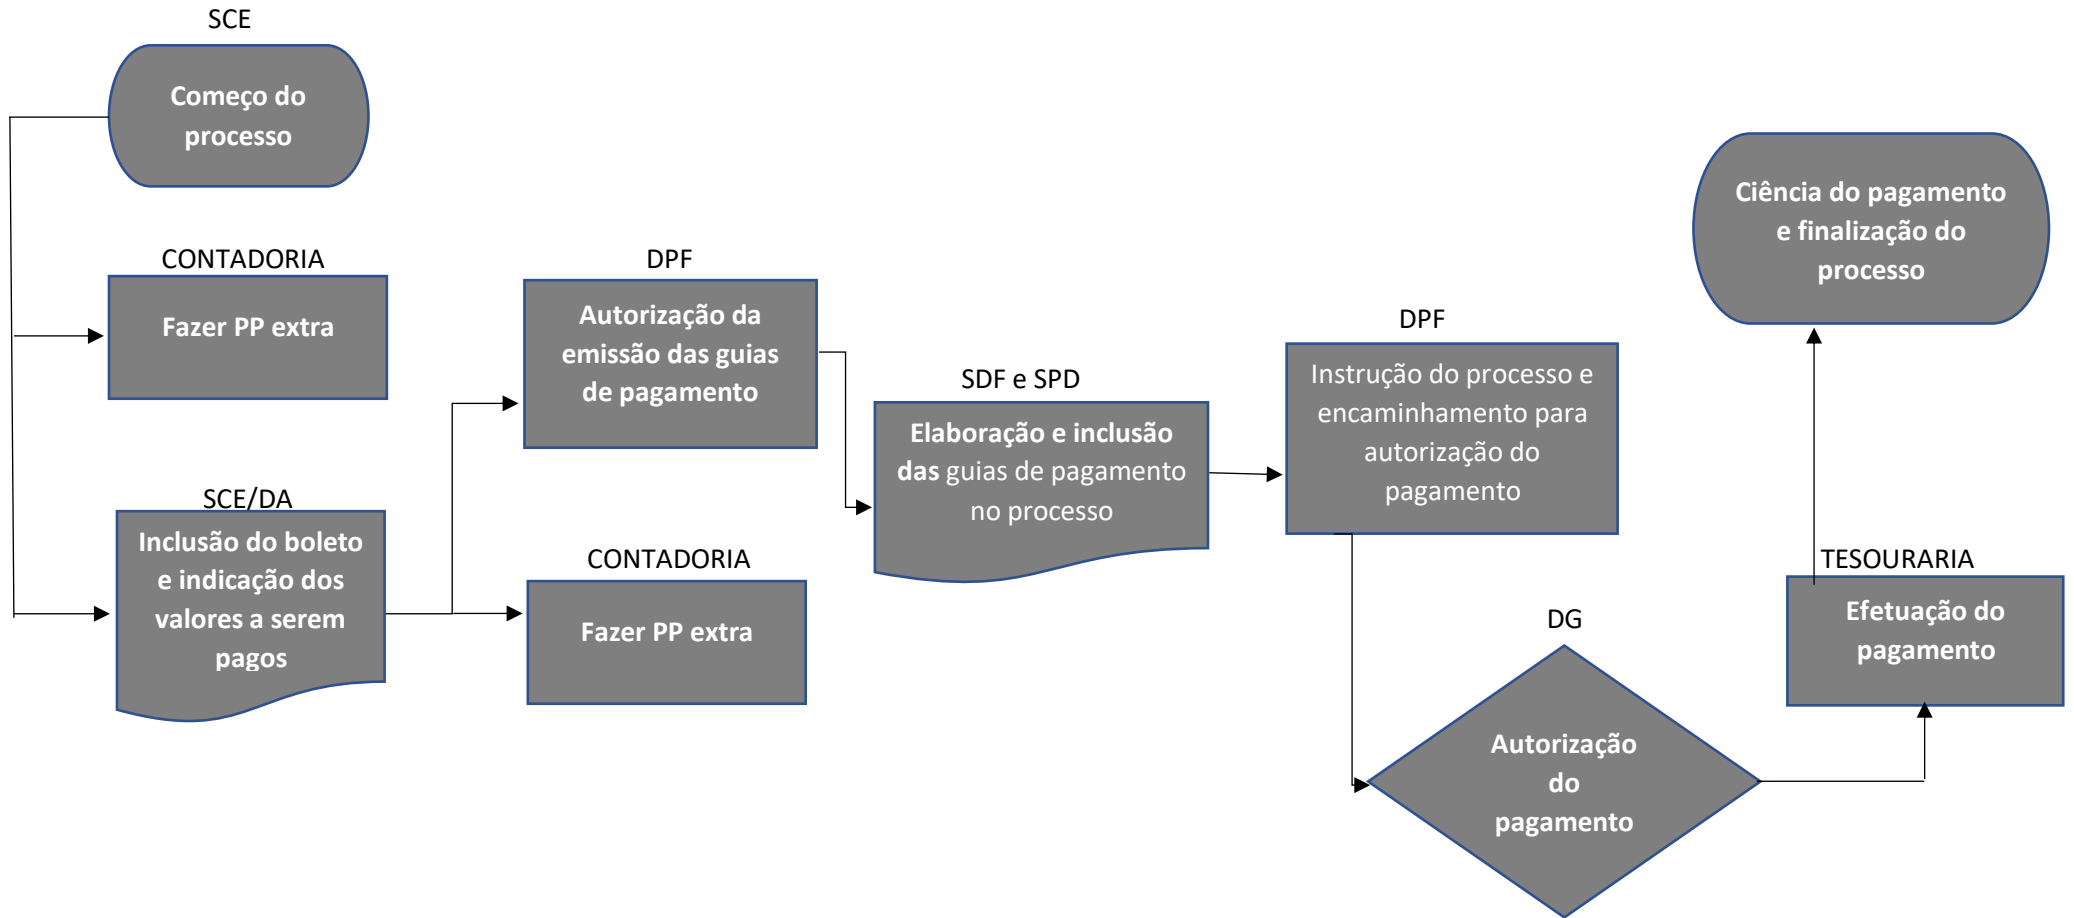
SCE

Começo do processo

CONTADORIA

Fazer PP extra

SCE/DA

Inclusão do boleto e indicação dos valores a serem pagos

DPF

Autorização da emissão das guias de pagamento

CONTADORIA

Fazer PP extra

SDF e SPD

Elaboração e inclusão das guias de pagamento no processo

DPF

Instrução do processo e encaminhamento para autorização do pagamento

DG

Autorização do pagamento

TESOURARIA

Efetuação do pagamento

Ciência do pagamento e finalização do processo